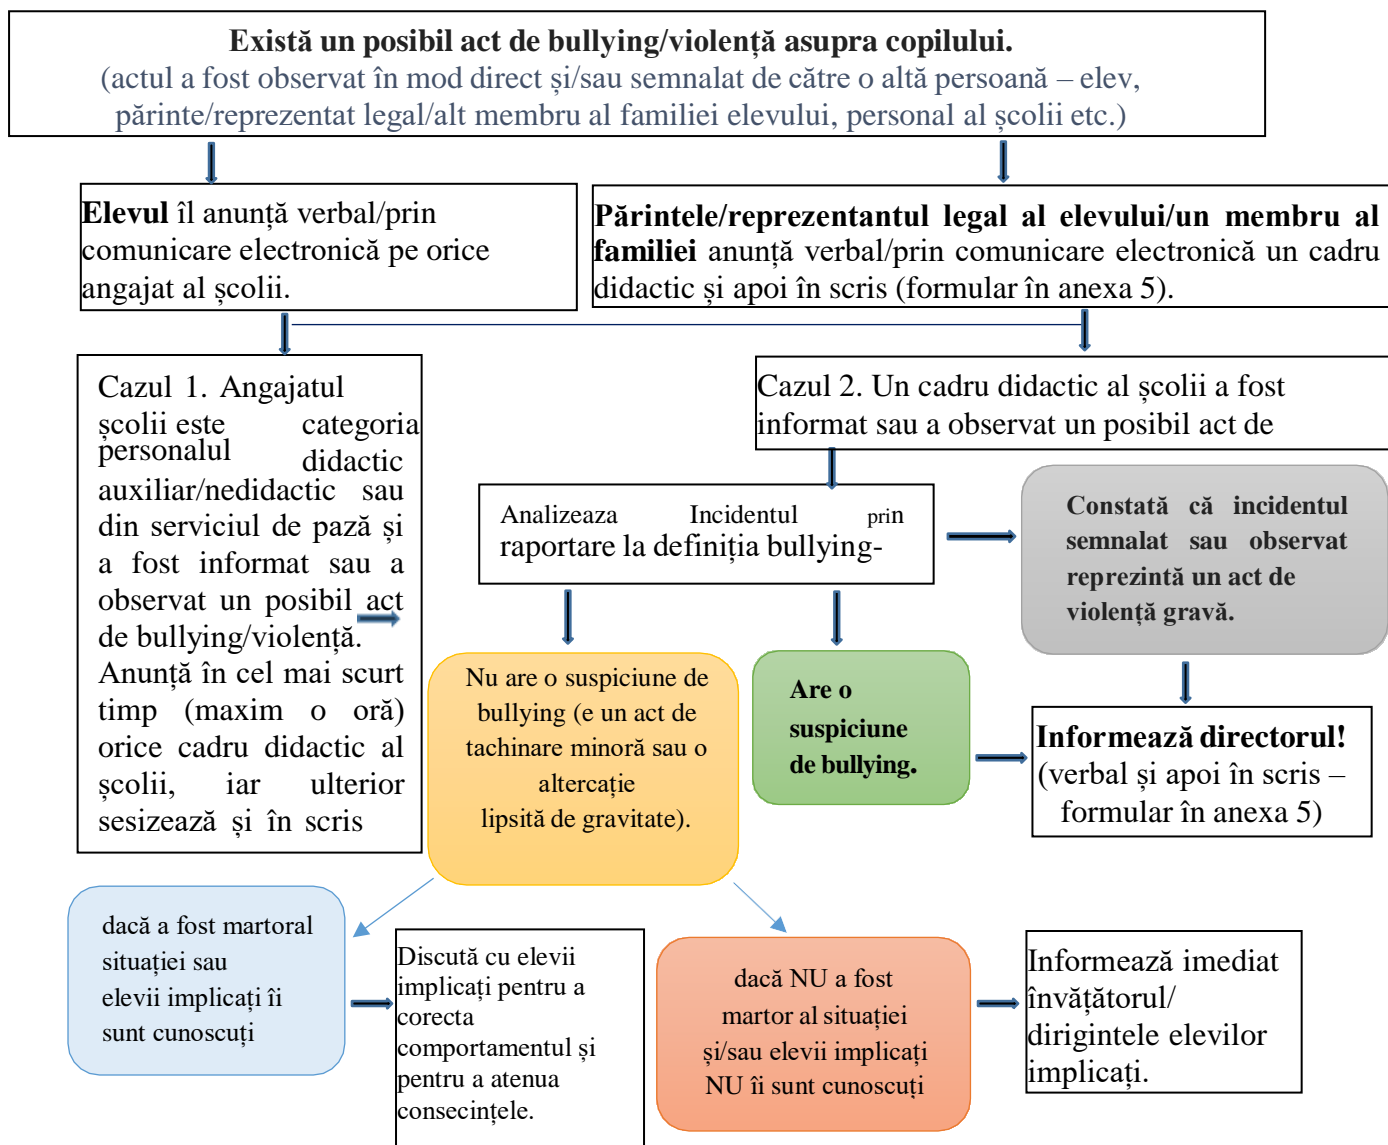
**Există un posibil act de bullying/violență asupra copilului.**
(actul a fost observat în mod direct și/sau semnalat de către o altă persoană – elev, părinte/reprezentat legal/alt membru al familiei elevului, personal al școlii etc.)

**Elevul** îl anunță verbal/prin comunicare electronică pe orice angajat al școlii.

**Părintele/reprezentantul legal al elevului/un membru al familiei** anunță verbal/prin comunicare electronică un cadru didactic și apoi în scris (formular în anexa 5).

Cazul 1. Angajatul școlii este personalul categoria didactic auxiliar/nedidactic sau din serviciul de pază și a fost informat sau a observat un posibil act de bullying/violență. Anunță în cel mai scurt timp (maxim o oră) orice cadru didactic al școlii, iar ulterior sesizează și în scris

Cazul 2. Un cadru didactic al școlii a fost informat sau a observat un posibil act de

Analizeaza Incidentul prin raportare la definiția bullying-

**Constată că incidentul semnalat sau observat reprezintă un act de violență gravă.**

Nu are o suspiciune de bullying (e un act de tachinare minoră sau o altercație lipsită de gravitate).

**Are o suspiciune de bullying.**

**Informează directorul!**
(verbal și apoi în scris – formular în anexa 5)

dacă a fost martoral situației sau elevii implicați îi sunt cunoscuți

Discută cu elevii implicați pentru a corecta comportamentul și pentru a atenua consecințele.

dacă NU a fost martor al situației și/sau elevii implicați NU îi sunt cunoscuți

Informează imediat învățătorul/ dirigintele elevilor implicați.